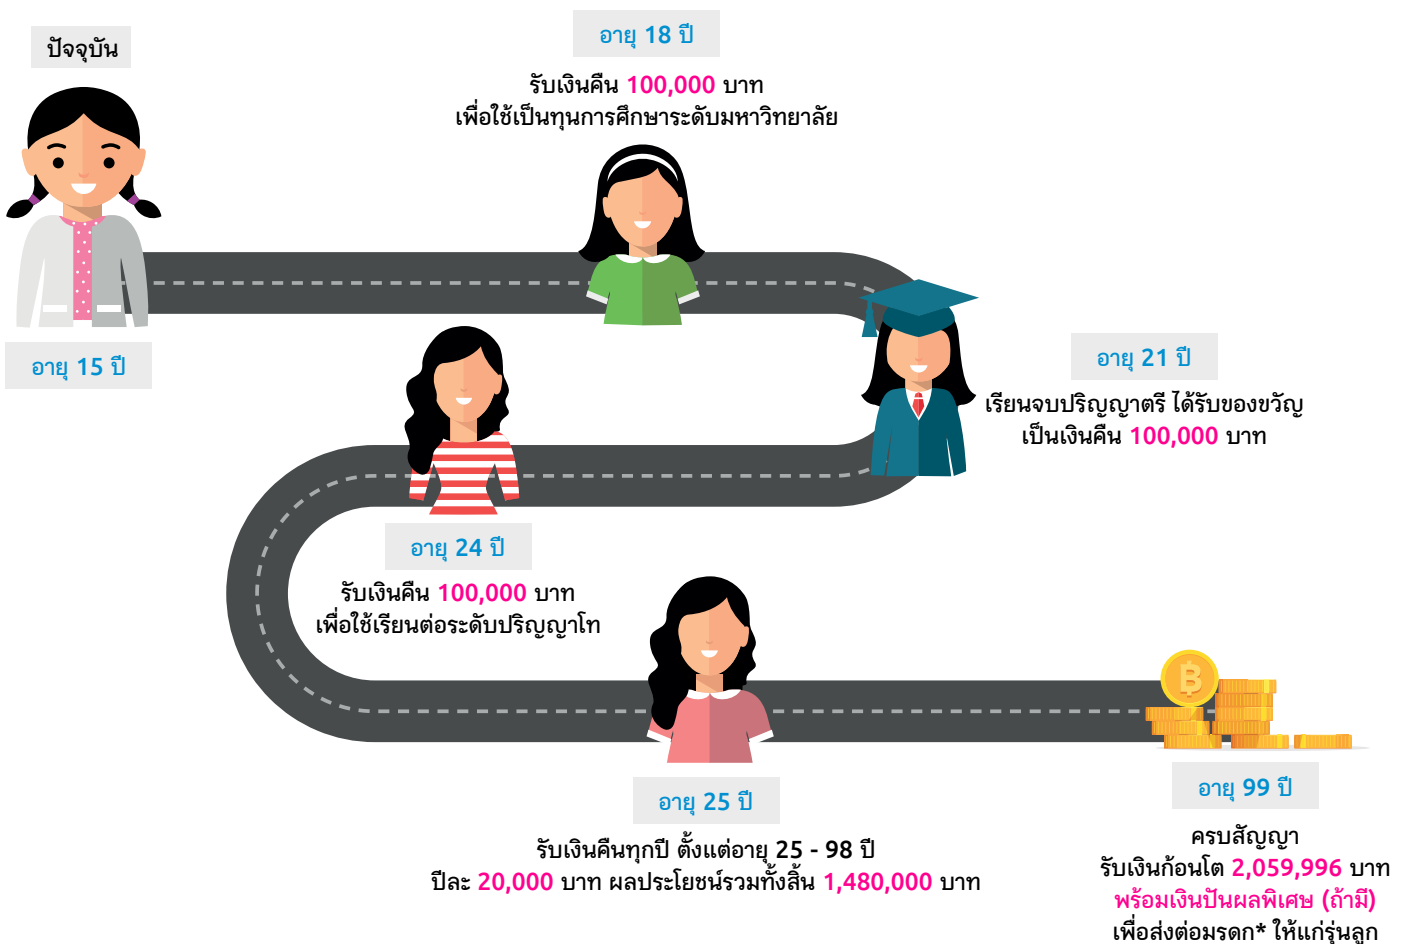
ปัจจุบัน

อายุ 15 ปี

อายุ 18 ปี

รับเงินคืน 100,000 บาท
เพื่อใช้เป็นทุนการศึกษาระดับมหาวิทยาลัย

อายุ 21 ปี

เรียนจบปริญญาตรี ได้รับของขวัญ
เป็นเงินคืน 100,000 บาท

อายุ 24 ปี

รับเงินคืน 100,000 บาท
เพื่อใช้เรียนต่อระดับปริญญาโท

อายุ 25 ปี

รับเงินคืนทุกปี ตั้งแต่อายุ 25 - 98 ปี
ปีละ 20,000 บาท ผลประโยชน์รวมทั้งสิ้น 1,480,000 บาท

อายุ 99 ปี

ครบสัญญา
รับเงินก้อนโต 2,059,996 บาท
พร้อมเงินปันผลพิเศษ (ถ้ามี)
เพื่อส่งต่อมรดก* ให้แก่รุ่นลูก